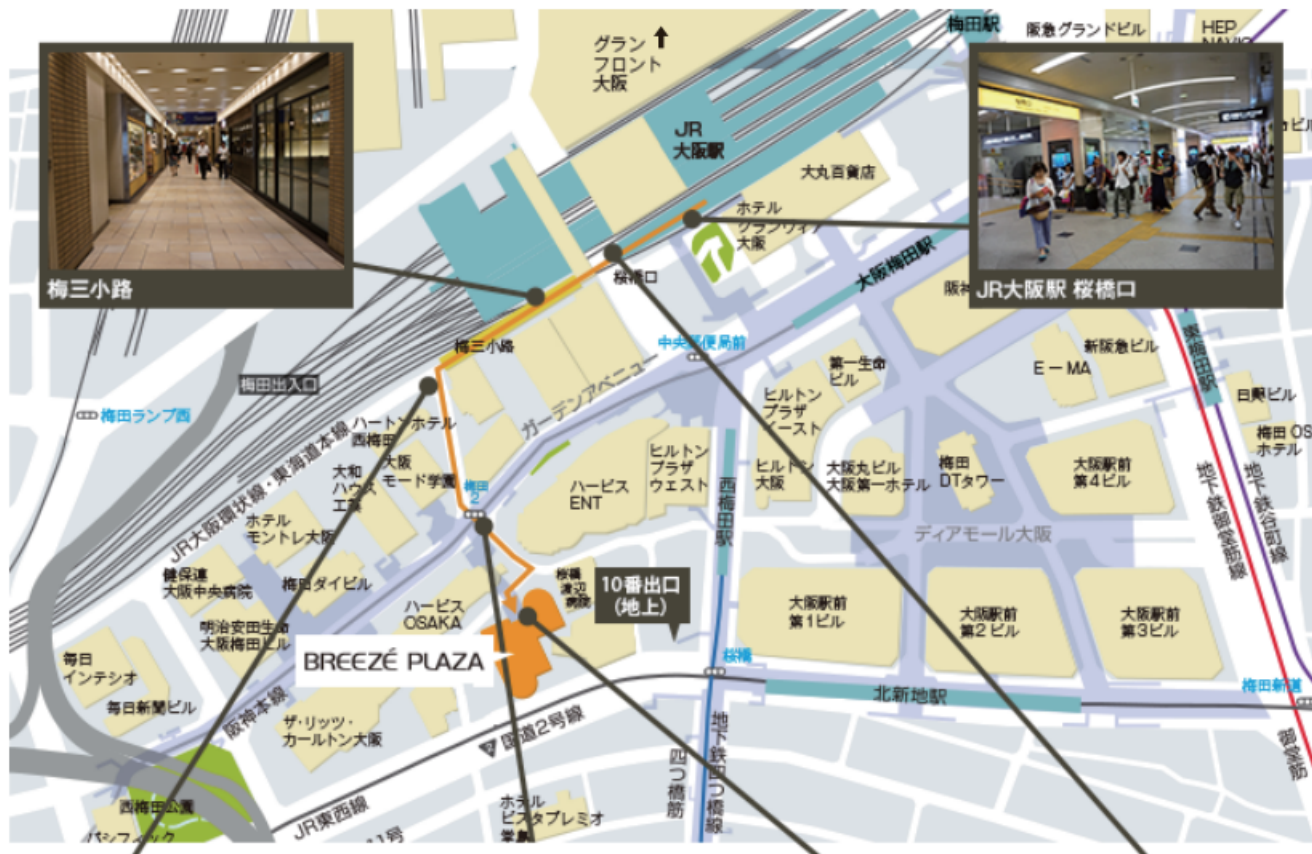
梅三小路

グランフロント大阪

梅田駅

阪急グランドビル

HEP NAVIO

JR大阪駅

大丸百貨店

ホテルグランヴィア大阪

JR大阪駅 桜橋口

桜橋口

大阪梅田駅

阪

ビル

梅三小路

中央郵便局前

第一生命ビル

新阪急ビル

E－MA

梅田出入口

梅田ランプ西

ガーデンアベニュー

ヒルトンプラザイースト

日興ビル

梅田OSホテル

ハートンホテル西梅田

大和ハウス工業

大阪モード学園

梅田2

ヒルトンプラザウェスト

ハービスENT

ヒルトン大阪

大阪丸ビル

大阪第一ホテル

梅田DTタワー

大阪駅前第4ビル

JR大阪環状線・東海道本線

ホテルモントレ大阪

西梅田駅

ディアモール大阪

健保連大阪中央病院

梅田ダイビル

桜橋渡辺病院

10番出口（地上）

明治安田生命大阪梅田ビル

ハービスOSAKA

大阪駅前第1ビル

大阪駅前第2ビル

大阪駅前第3ビル

地下鉄御堂筋線

地下鉄谷町線

毎日インテシオ

BREEZÉ PLAZA

桜橋

梅田新道

毎日新聞ビル

北新地駅

阪神本線

ザ・リッツ・カールトン大阪

国道2号線

四つ橋筋

地下鉄四つ橋線

西梅田公園

JR東西線

ホテルビスタプレミオ

パシフィック

11号

御堂